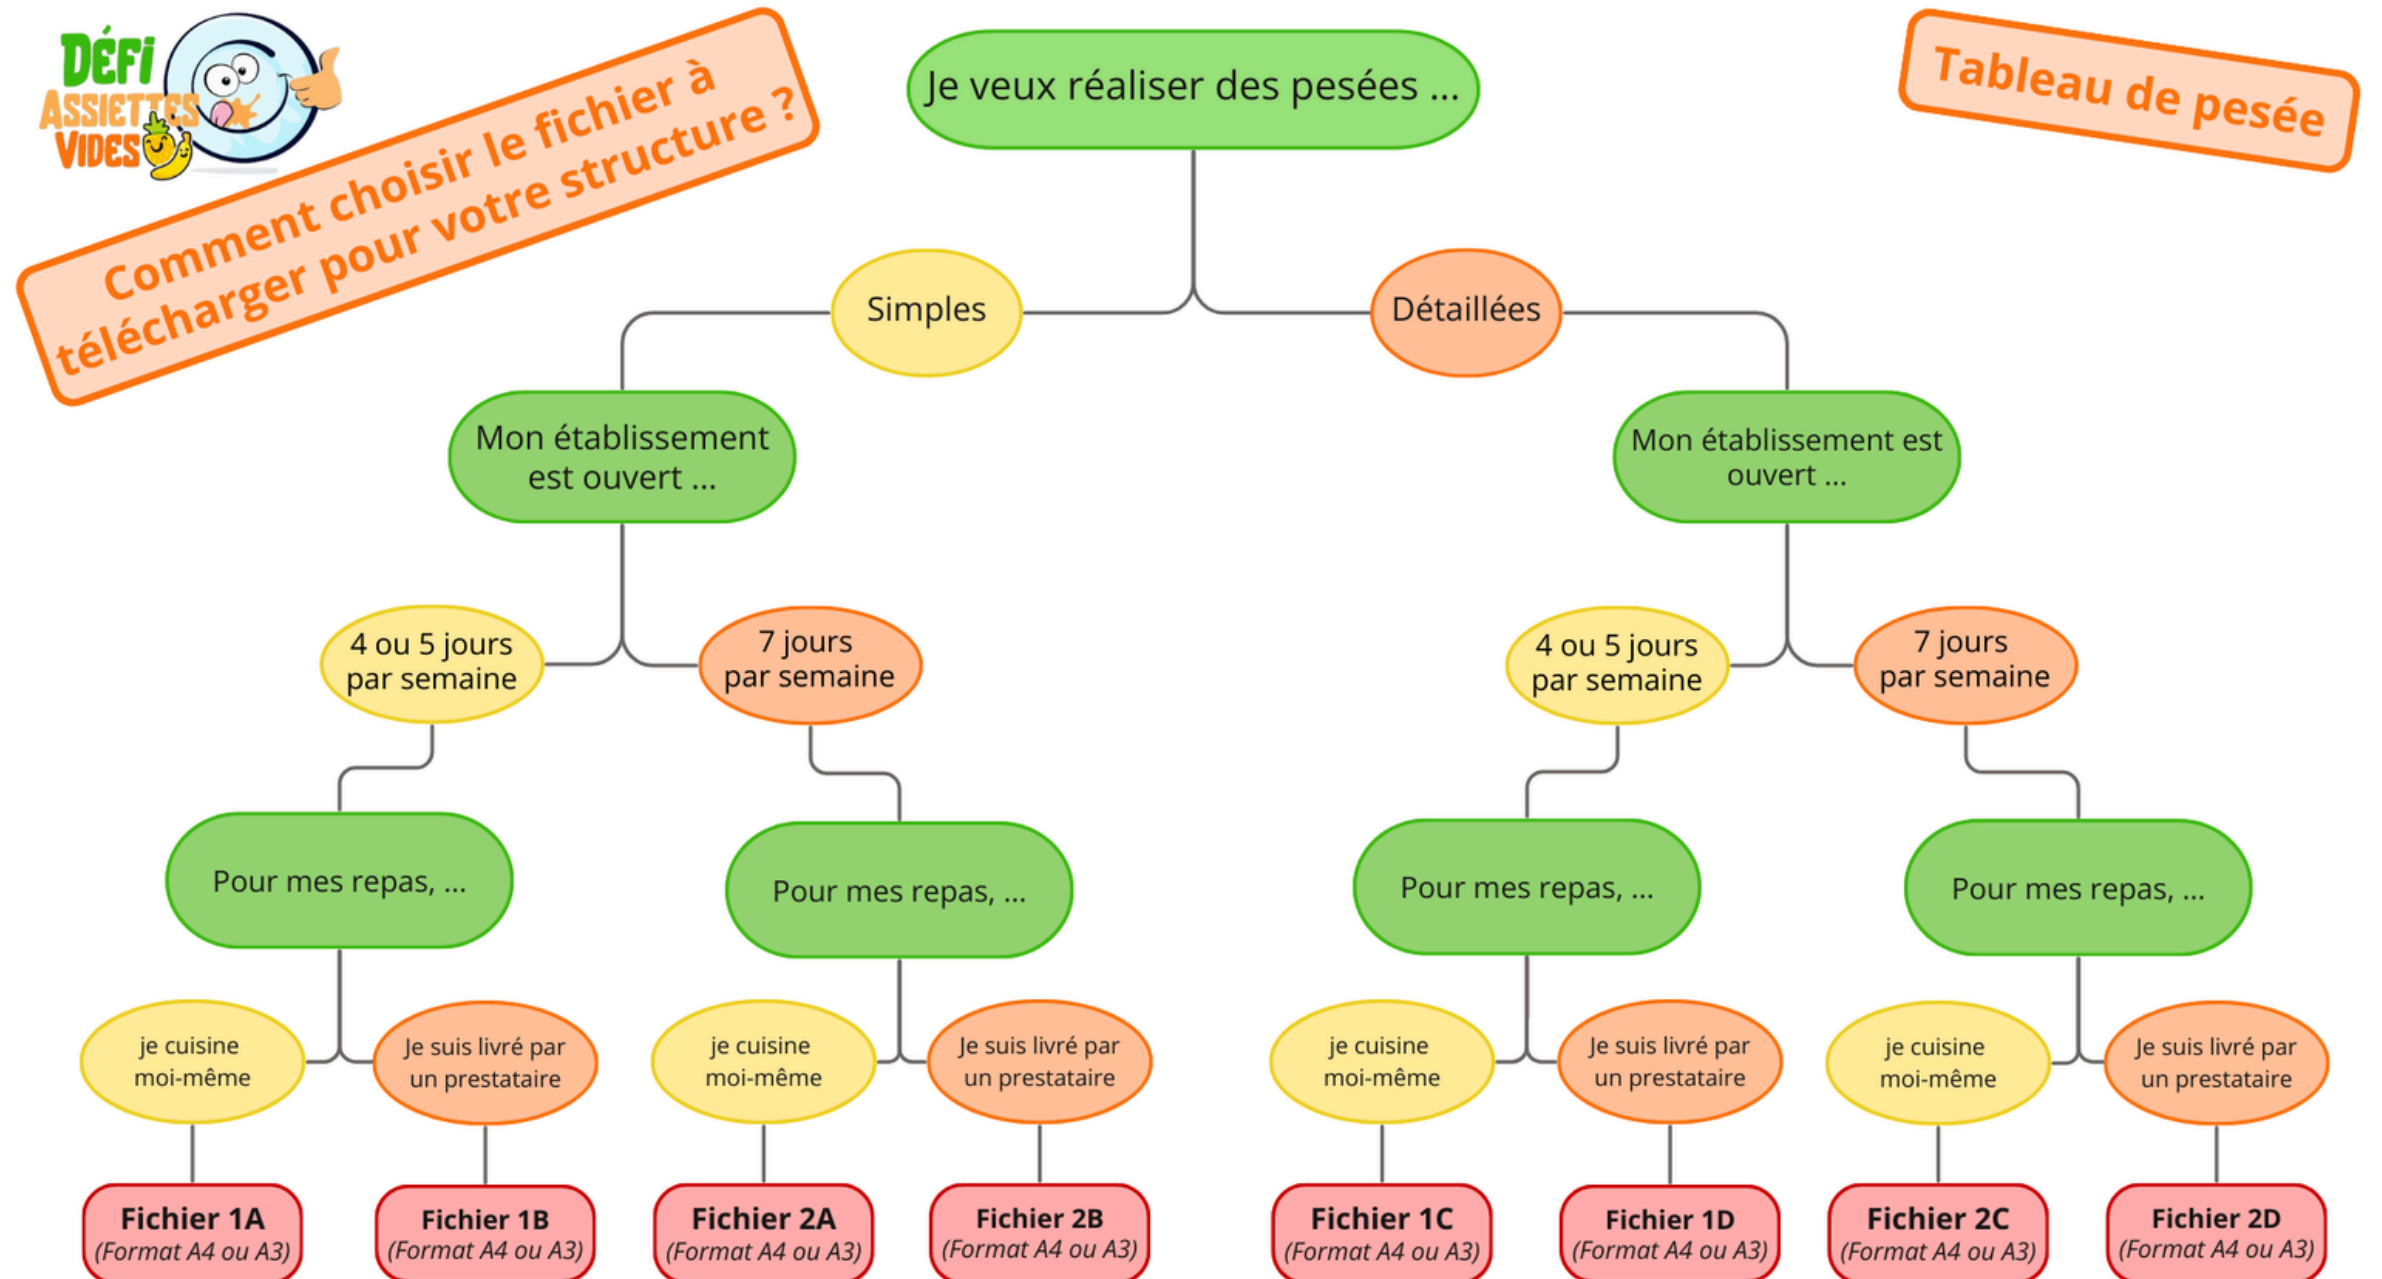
DÉFI ASSIETTES VIDES

Comment choisir le fichier à télécharger pour votre structure ?

Je veux réaliser des pesées ...

Tableau de pesée

Simples

Détaillées

Mon établissement est ouvert ...

Mon établissement est ouvert ...

4 ou 5 jours par semaine

7 jours par semaine

4 ou 5 jours par semaine

7 jours par semaine

Pour mes repas, ...

Pour mes repas, ...

Pour mes repas, ...

Pour mes repas, ...

je cuisine moi-même

Je suis livré par un prestataire

je cuisine moi-même

Je suis livré par un prestataire

je cuisine moi-même

Je suis livré par un prestataire

je cuisine moi-même

Je suis livré par un prestataire

Fichier 1A (Format A4 ou A3)

Fichier 1B (Format A4 ou A3)

Fichier 2A (Format A4 ou A3)

Fichier 2B (Format A4 ou A3)

Fichier 1C (Format A4 ou A3)

Fichier 1D (Format A4 ou A3)

Fichier 2C (Format A4 ou A3)

Fichier 2D (Format A4 ou A3)